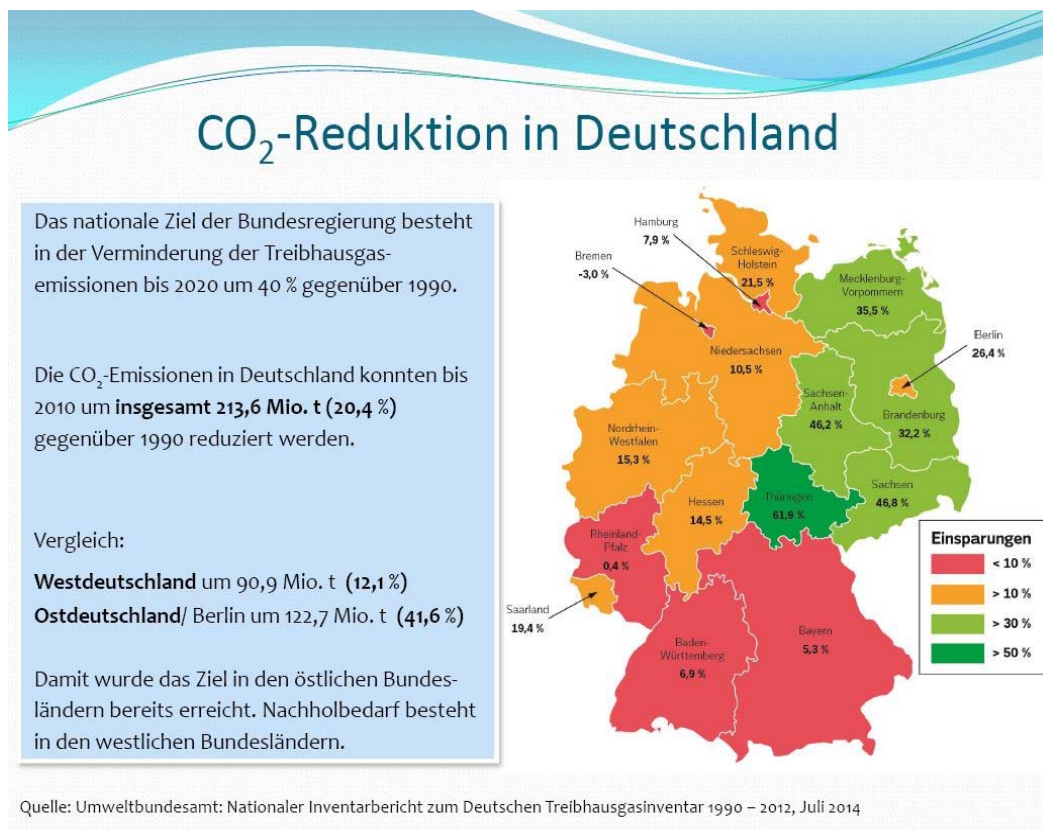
$CO_2$-Reduktion in Deutschland

Das nationale Ziel der Bundesregierung besteht in der Verminderung der Treibhausgasemissionen bis 2020 um 40 % gegenüber 1990.

Die $CO_2$-Emissionen in Deutschland konnten bis 2010 um **insgesamt 213,6 Mio. t (20,4 %)** gegenüber 1990 reduziert werden.

Vergleich:

**Westdeutschland** um 90,9 Mio. t **(12,1 %)**
**Ostdeutschland**/ Berlin um 122,7 Mio. t **(41,6 %)**

Damit wurde das Ziel in den östlichen Bundesländern bereits erreicht. Nachholbedarf besteht in den westlichen Bundesländern.

Hamburg 7,9 %
Bremen -3,0 %
Schleswig-Holstein 21,5 %
Mecklenburg-Vorpommern 35,5 %
Berlin 26,4 %
Niedersachsen 10,5 %
Sachsen-Anhalt 46,2 %
Brandenburg 32,2 %
Nordrhein-Westfalen 15,3 %
Hessen 14,5 %
Thüringen 61,9 %
Sachsen 46,8 %
Rheinland-Pfalz 0,4 %
Saarland 19,4 %
Baden-Württemberg 6,9 %
Bayern 5,3 %

Einsparungen
< 10 %
> 10 %
> 30 %
> 50 %

Quelle: Umweltbundesamt: Nationaler Inventarbericht zum Deutschen Treibhausgasinventar 1990 – 2012, Juli 2014